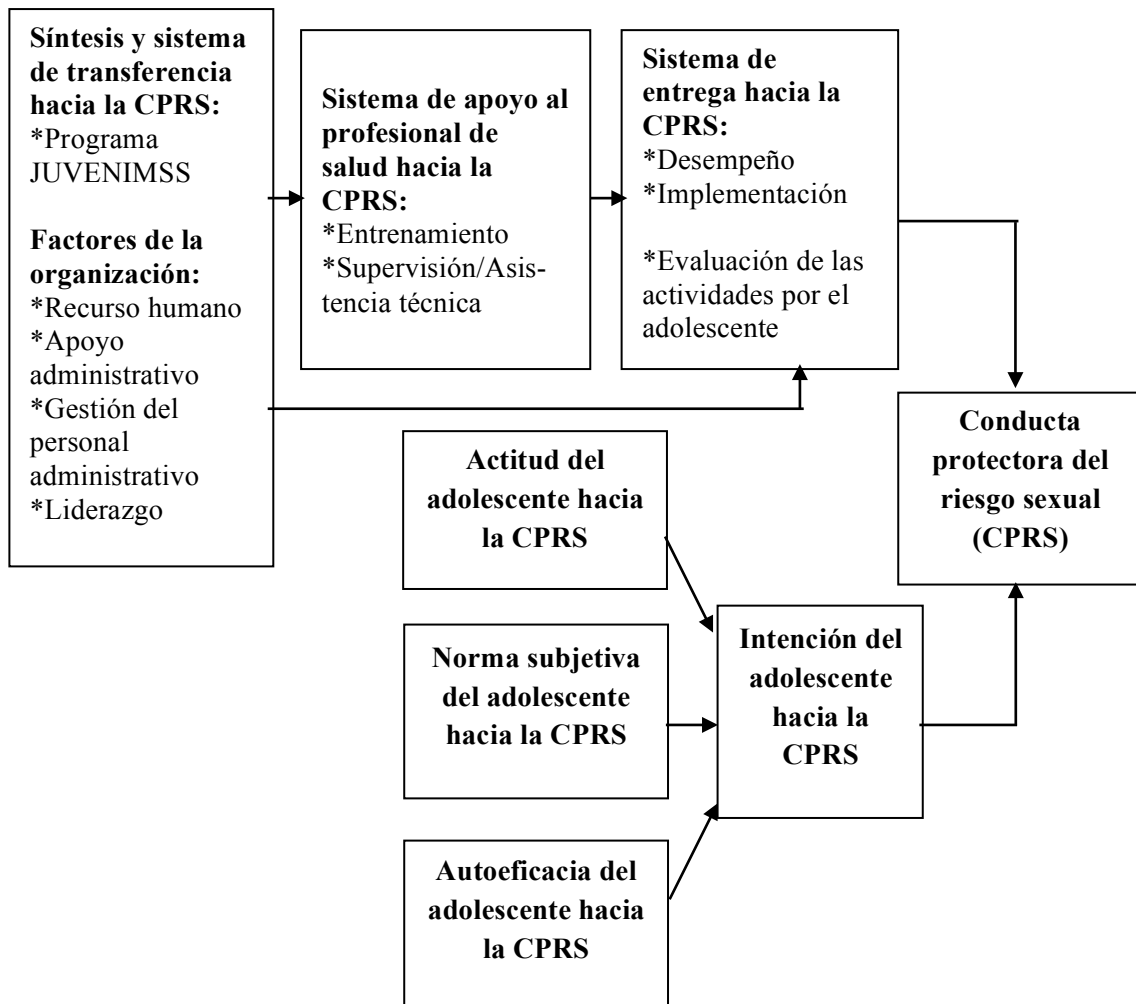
**Síntesis y sistema de transferencia hacia la CPRS:**
*Programa JUVENIMSS

**Factores de la organización:**
*Recurso humano
*Apoyo administrativo
*Gestión del personal administrativo
*Liderazgo

**Sistema de apoyo al profesional de salud hacia la CPRS:**
*Entrenamiento
*Supervisión/Asistencia técnica

**Sistema de entrega hacia la CPRS:**
*Desempeño
*Implementación

*Evaluación de las actividades por el adolescente

**Conducta protectora del riesgo sexual (CPRS)**

**Actitud del adolescente hacia la CPRS**

**Norma subjetiva del adolescente hacia la CPRS**

**Autoeficacia del adolescente hacia la CPRS**

**Intención del adolescente hacia la CPRS**